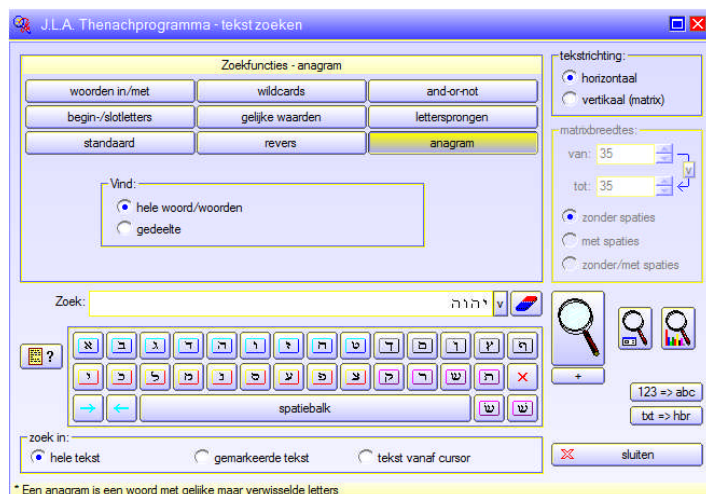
J.L.A. Thenachprogramma - tekst zoeken

Zoekfuncties - anagram

woorden in/met | wildcards | and-or-not
begin-/slotletters | gelijke waarden | lettersprongen
standaard | revers | anagram

Vind:
hele woord/woorden
gedeelte

tekstrichting:
horizontaal
vertikaal (matrix)

matrixbreedtes:
van: 35
tot: 35
v
zonder spaties
met spaties
zonder/met spaties

Zoek: יהוה v

א ב ג ד ה ו ז ח ט י כ ל מ נ ס ע פ צ ק ר ש ת ך ם ן ף ץ

?

spatiebalk

ש ש

+

123 => abc
txt => hbr

zoek in:
hele tekst
gemarkeerde tekst
tekst vanaf cursor

sluiten

* Een anagram is een woord met gelijke maar verwisselde letters